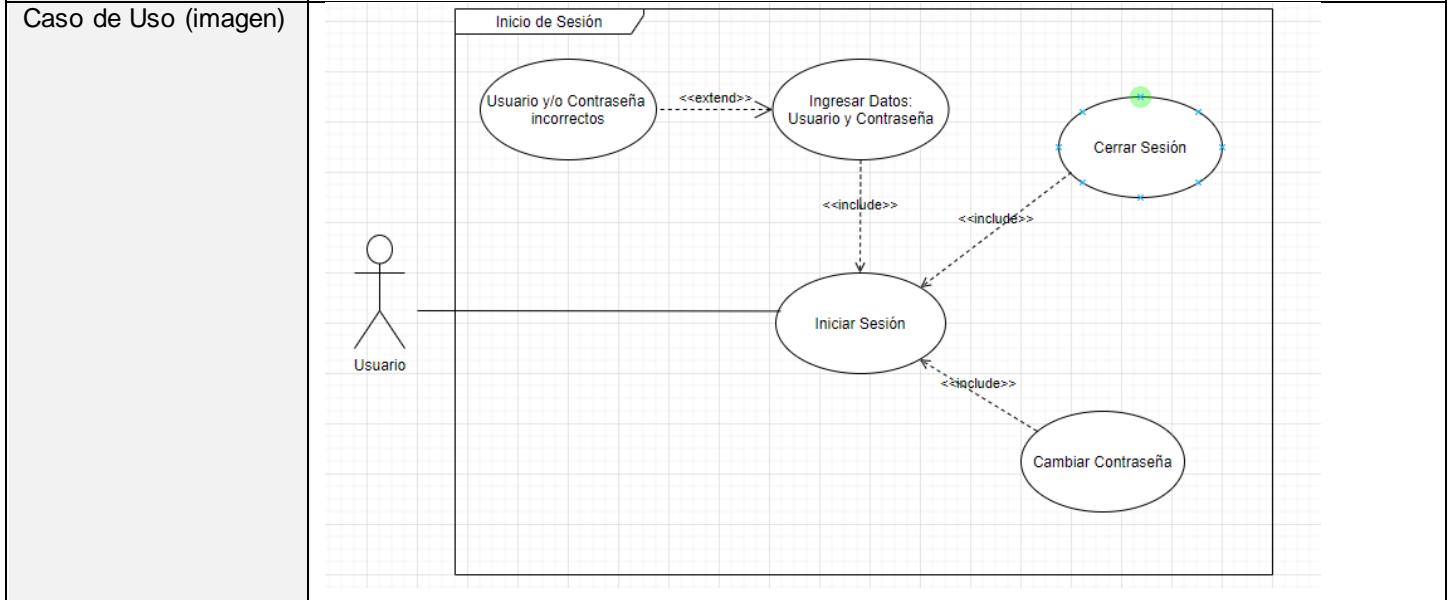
Caso de Uso (imagen)

Inicio de Sesión

Usuario y/o Contraseña incorrectos

<<extend>>

Ingresar Datos: Usuario y Contraseña

Cerrar Sesión

<<include>>

<<include>>

Usuario

Iniciar Sesión

<<include>>

Cambiar Contraseña